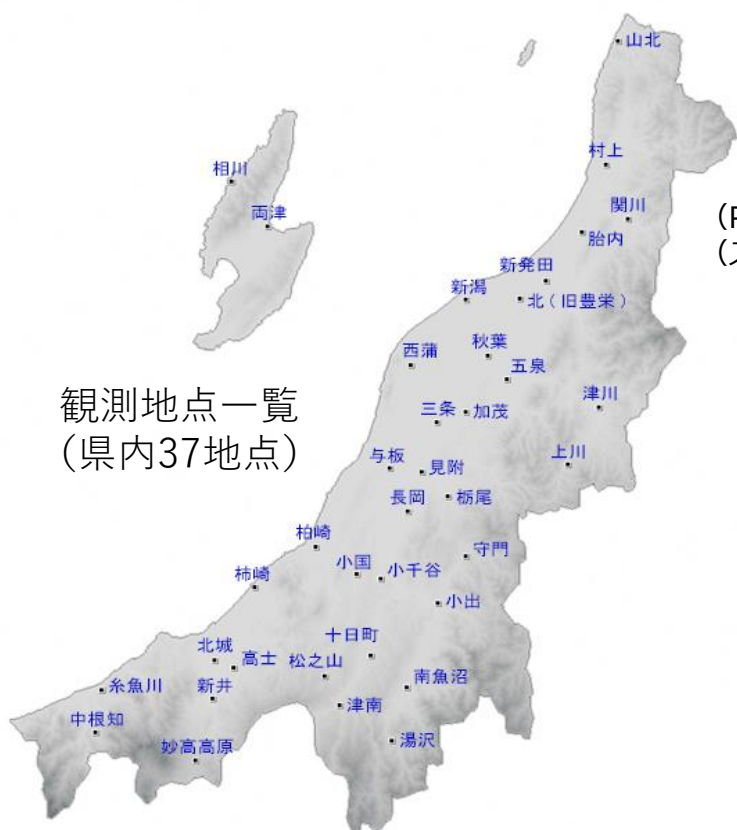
山北

相川

両津

村上

関川

胎内

新発田

新潟

北（旧豊栄）

西蒲

秋葉

五泉

観測地点一覧
(県内37地点)

三条

加茂

津川

与板

見附

上川

長岡

栃尾

柏崎

小国

小千谷

守門

柿崎

小出

北城

高士

十日町

松之山

糸魚川

新井

南魚沼

中根知

津南

妙高高原

湯沢

(F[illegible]
(ア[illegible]